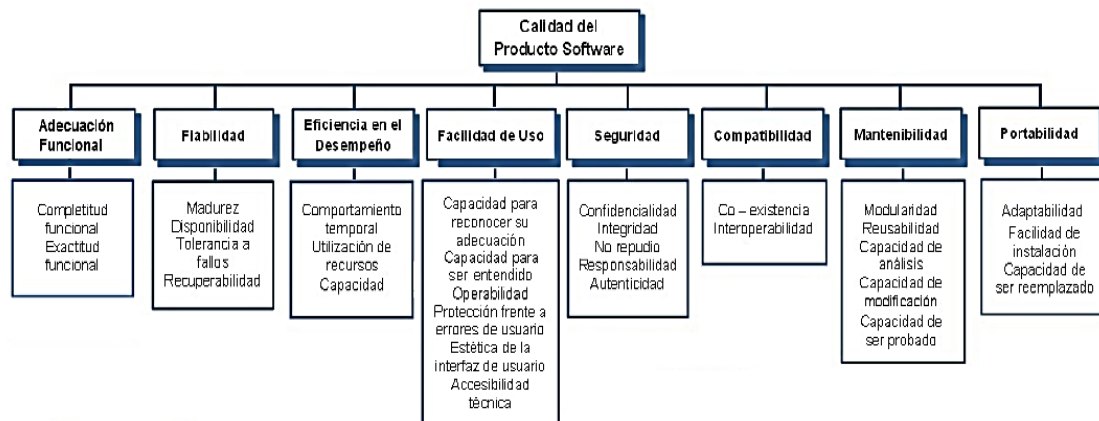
Calidad del Producto Software

Adecuación Funcional

Completitud funcional
Exactitud funcional

Fiabilidad

Madurez
Disponibilidad
Tolerancia a fallos
Recuperabilidad

Eficiencia en el Desempeño

Comportamiento temporal
Utilización de recursos
Capacidad

Facilidad de Uso

Capacidad para reconocer su adecuación
Capacidad para ser entendido
Operabilidad
Protección frente a errores de usuario
Estética de la interfaz de usuario
Accesibilidad técnica

Seguridad

Confidencialidad
Integridad
No repudio
Responsabilidad
Autenticidad

Compatibilidad

Co – existencia
Interoperabilidad

Mantenibilidad

Modularidad
Reusabilidad
Capacidad de análisis
Capacidad de modificación
Capacidad de ser probado

Portabilidad

Adaptabilidad
Facilidad de instalación
Capacidad de ser reemplazado